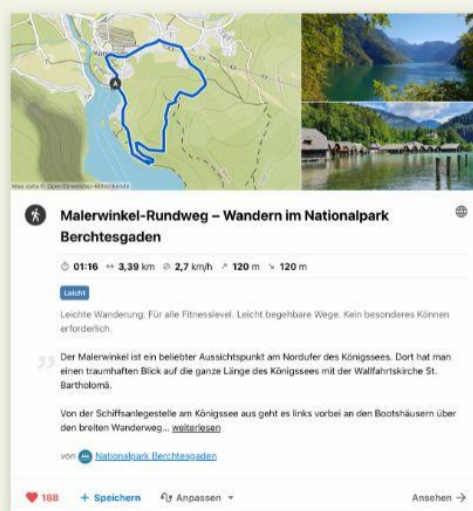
Map data © OpenStreetMap-Mitwirkende

Malerwinkel-Rundweg – Wandern im Nationalpark Berchtesgaden

01:16 ↔ 3,39 km ⊘ 2,7 km/h ↗ 120 m ↘ 120 m

Leicht

Leichte Wanderung. Für alle Fitnesslevel. Leicht begehbare Wege. Kein besonderes Können erforderlich.

Der Malerwinkel ist ein beliebter Aussichtspunkt am Nordufer des Königssees. Dort hat man einen traumhaften Blick auf die ganze Länge des Königssees mit der Wallfahrtskirche St. Bartholomä.

Von der Schiffsanlegestelle am Königssee aus geht es links vorbei an den Bootshäusern über den breiten Wanderweg... weiterlesen

von Nationalpark Berchtesgaden

188 + Speichern Anpassen Ansehen →